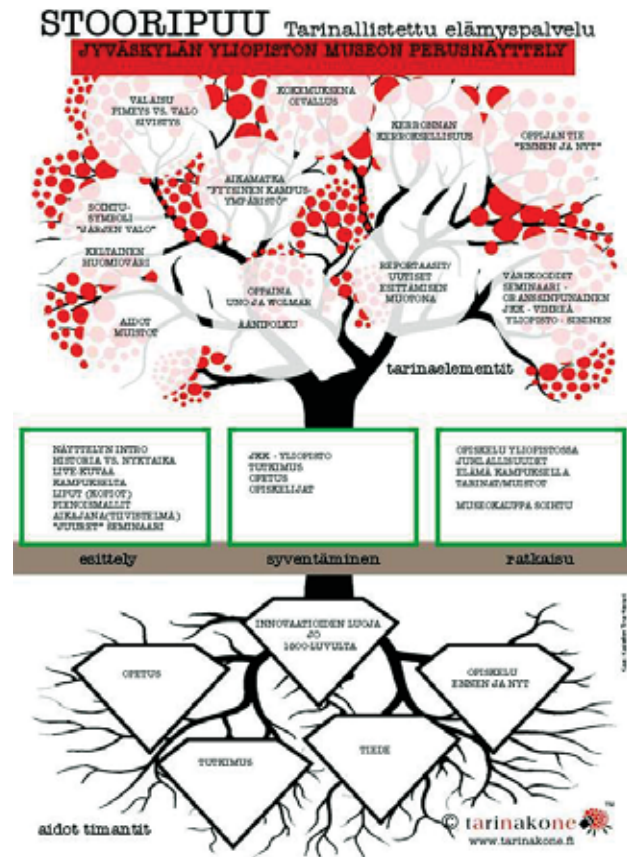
STOORIPUU Tarinallistettu elämyspalvelu

JYVÄSKYLÄN YLIOPISTON MUSEON PERUSNÄYTTELY

VALAISU PIMEYS VS. VALO SIVISTYS

KOKEMUKSENA OIVALLUS

KERRONNAN KERROKSELLISUUS

OPPIJAN TIE "ENNEN JA NYT"

SOINTU-SYMBOLI "VÄRIEN VALO"

AIKAMATKA "FYYSINEN KAMPUS-YMPÄRISTÖ"

KELTAINEN MUOMIOVÄRI

REPORTAASIT/ UUTISET ESITTÄMISEN MUOTONA

VÄRIKOODIT SEMINAARI - ORANSSINPUNAINEN JKK - VIHREÄ YLIOPISTO - SININEN

OPPAINA UNO JA WOLMAR

ÄÄNIPOLKU

AIDOT MUISTOT

tarinaelementit

NÄYTTELYN INTRO HISTORIA VS. NYKYAIKA LIVE-KUVAA KAMPUKSELTA LIPUT (KOPIOT) PIENOISMALLIT AIKAJANA(TUIVISTELMÄ) "JUURET" SEMINAARI

JKK - YLIOPISTO TUTKIMUS OPETUS OPISKELIJAT

OPISKELU YLIOPISTOSSA JUHLALLISUUDET ELÄMÄ KAMPUKSELLA TARINAT/MUISTOT

MUSIIKKAUPPA SOINTU

esittely

syventäminen

ratkaisu

INNOVAATIOIDEN LUOJA JO 1800-LUVULTA

OPETUS

OPISKELU ENNEN JA NYT

TIEDE

TUTKIMUS

aidot timantit

© tarinakone™

www.tarinakone.fi

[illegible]